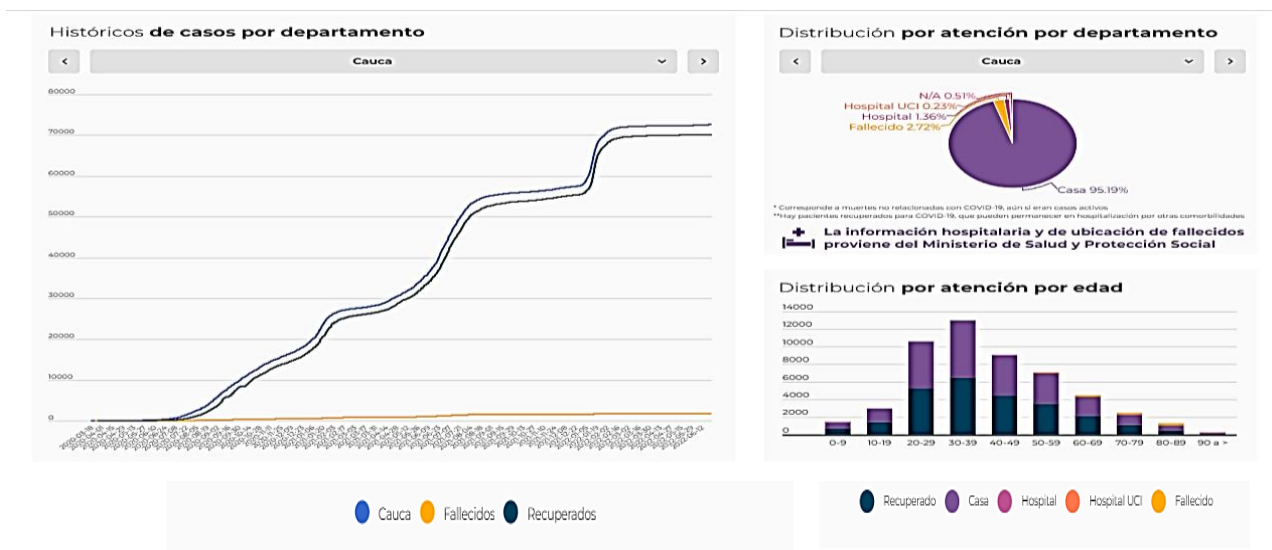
Históricos **de casos por departamento**

<

Cauca

>

80000
70000
60000
50000
40000
30000
20000
10000
0

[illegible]

Cauca Fallecidos Recuperados

Distribución **por atención por departamento**

<

Cauca

>

N/A 0.51%
Hospital UCI 0.23%
Hospital 1.36%
Fallecido 2.72%
Casa 95.19%

* Corresponde a muertes no relacionadas con COVID-19, aún si eran casos activos
**Hay pacientes recuperados para COVID-19, que pueden permanecer en hospitalización por otras comorbilidades

**La información hospitalaria y de ubicación de fallecidos proviene del Ministerio de Salud y Protección Social**

Distribución **por atención por edad**

14000
12000
10000
8000
6000
4000
2000
0

0-9 10-19 20-29 30-39 40-49 50-59 60-69 70-79 80-89 90 a >

Recuperado Casa Hospital Hospital UCI Fallecido